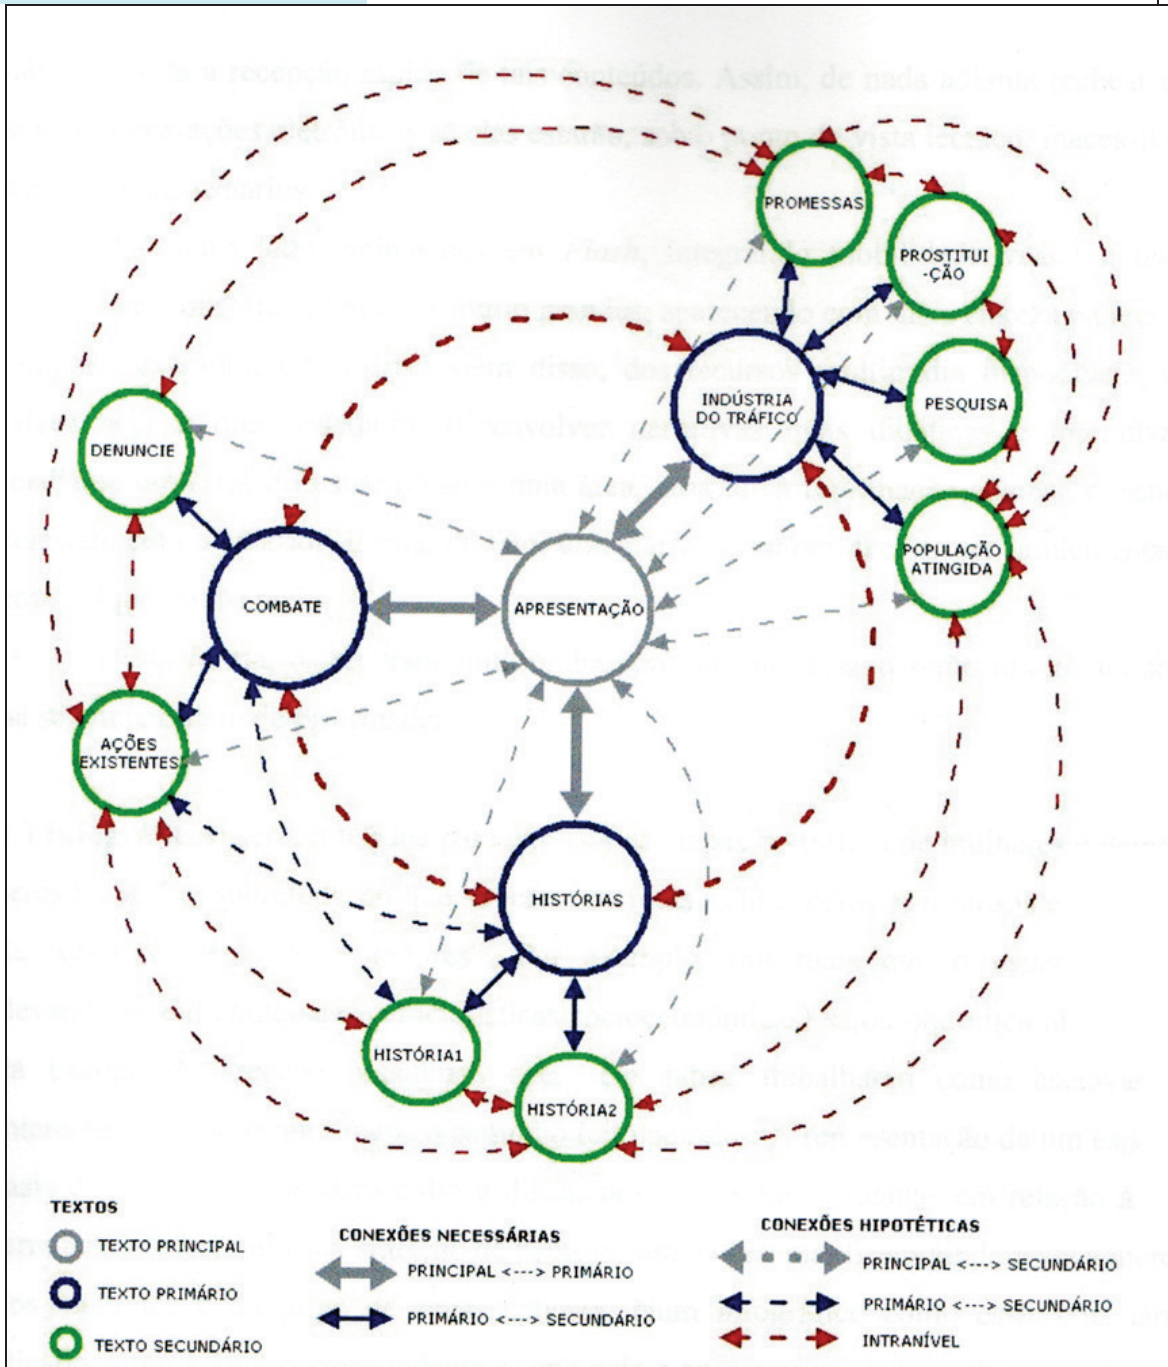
PROMESSAS

PROSTITUI -ÇÃO

INDÚSTRIA DO TRÁFICO

PESQUISA

DENUNCIE

POPULAÇÃO ATINGIDA

COMBATE

APRESENTAÇÃO

AÇÕES EXISTENTES

HISTÓRIAS

HISTÓRIA1

HISTÓRIA2

TEXTOS
TEXTO PRINCIPAL
TEXTO PRIMÁRIO
TEXTO SECUNDÁRIO

CONEXÕES NECESSÁRIAS
PRINCIPAL <---> PRIMÁRIO
PRIMÁRIO <---> SECUNDÁRIO

CONEXÕES HIPOTÉTICAS
PRINCIPAL <---> SECUNDÁRIO
PRIMÁRIO <---> SECUNDÁRIO
INTRANÍVEL